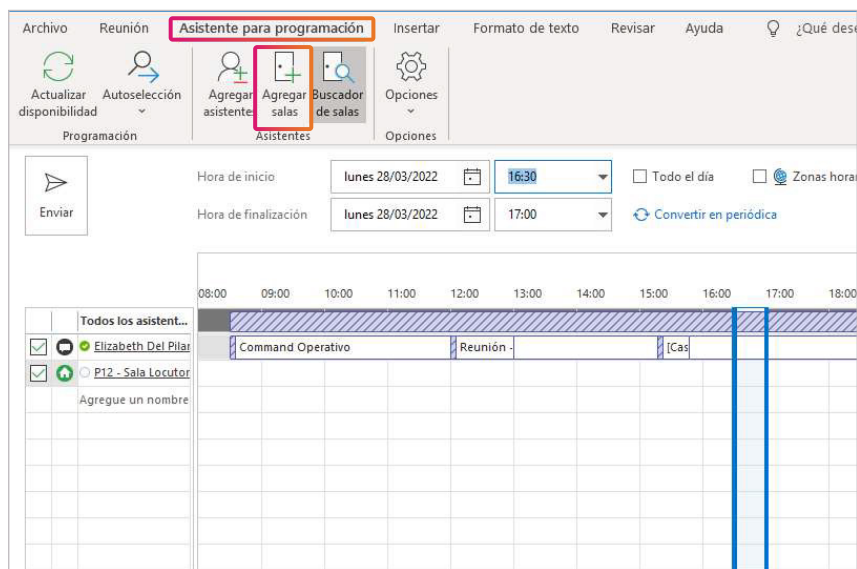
Archivo Reunión Asistente para programación Insertar Formato de texto Revisar Ayuda ¿Qué dese

Actualizar disponibilidad Autoselección Agregar asistentes Agregar salas Buscador de salas Opciones

Programación Asistentes Opciones

Enviar

Hora de inicio lunes 28/03/2022 16:30 Todo el día Zonas horar

Hora de finalización lunes 28/03/2022 17:00 Convertir en periódica

08:00 09:00 10:00 11:00 12:00 13:00 14:00 15:00 16:00 17:00 18:00

Todos los asistent...

Elizabeth Del Pilar Command Operativo Reunión - [Cas

P12 - Sala Locutor

Agregue un nombre